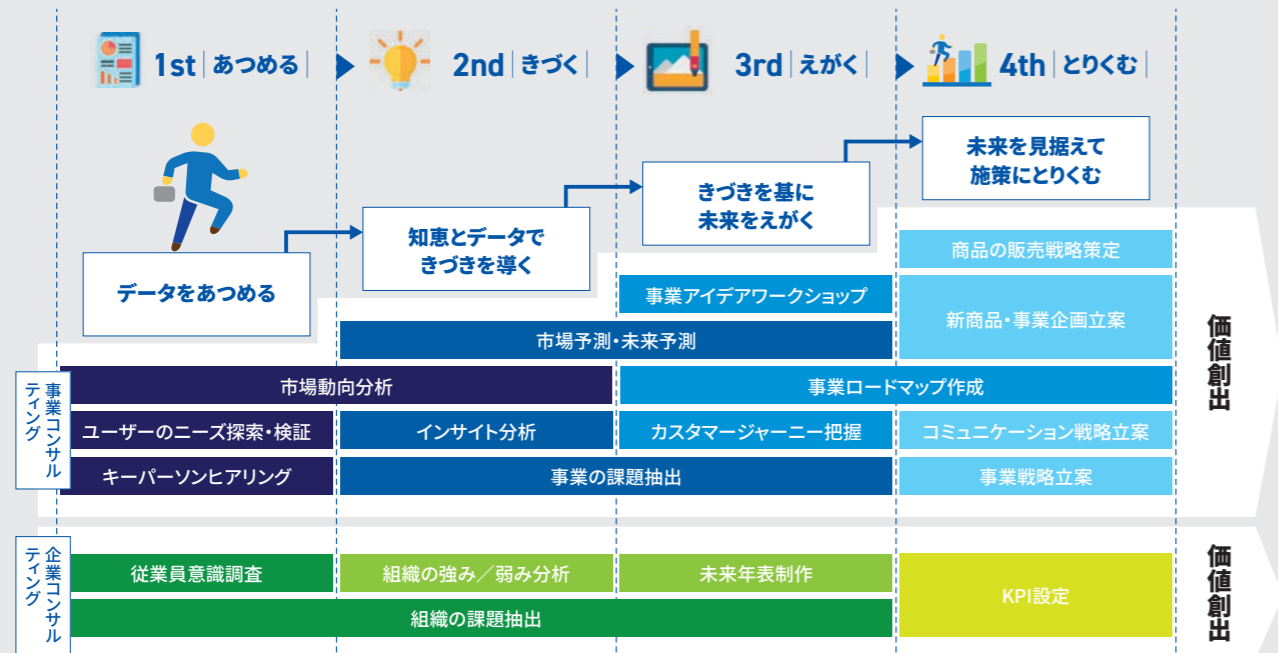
1st | あつめる |

2nd | きづく |

3rd | えがく |

4th | とりくむ |

データをあつめる

知恵とデータで きづきを導く

きづきを基に 未来をえがく

未来を見据えて 施策にとりくむ

商品の販売戦略策定

事業アイデアワークショップ

新商品・事業企画立案

市場予測・未来予測

事業コンサルティング

市場動向分析

事業ロードマップ作成

ユーザーのニーズ探索・検証

インサイト分析

カスタマージャーニー把握

コミュニケーション戦略立案

キーパーソンヒアリング

事業の課題抽出

事業戦略立案

価値創出

企業コンサルティング

従業員意識調査

組織の強み／弱み分析

未来年表制作

KPI設定

組織の課題抽出

価値創出